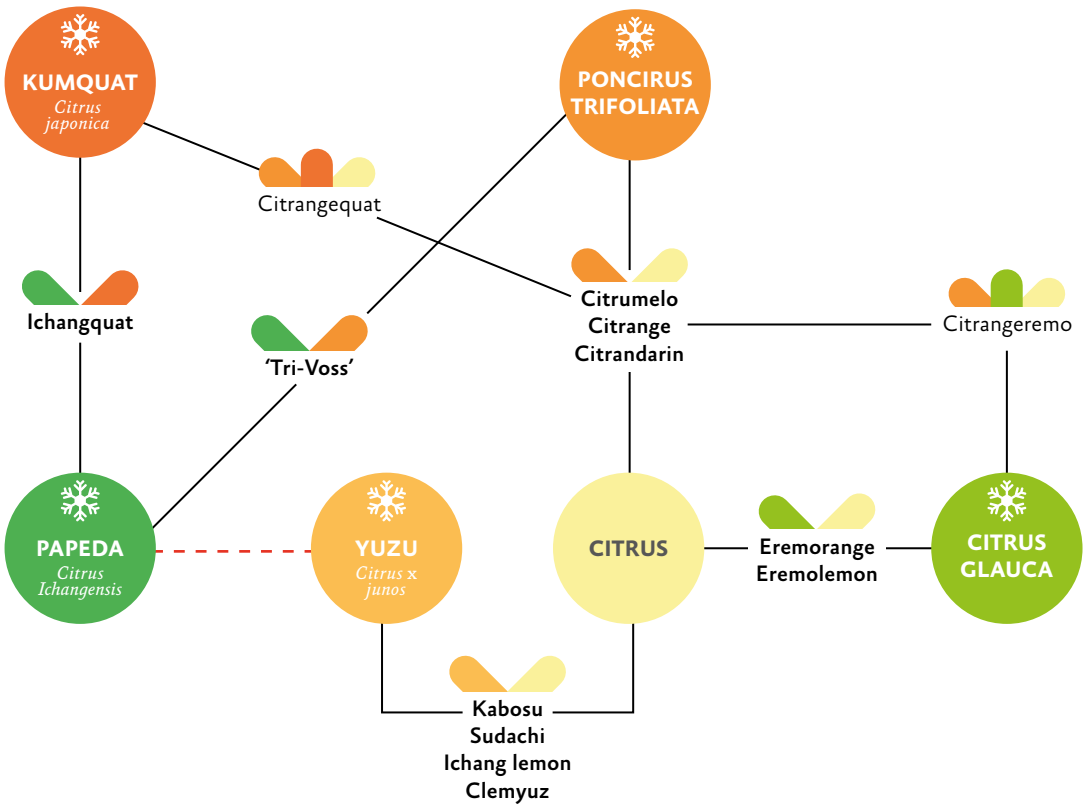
KUMQUAT
Citrus japonica

PONCIRUS TRIFOLIATA

Citrangequat

Ichangquat

'Tri-Voss'

Citrumelo
Citrange
Citrandarin

Citrangeremo

PAPEDA
Citrus Ichangensis

YUZU
Citrus x junos

CITRUS

Eremorange
Eremolemon

CITRUS GLAUCA

Kabosu
Sudachi
Ichang lemon
Clemyuz